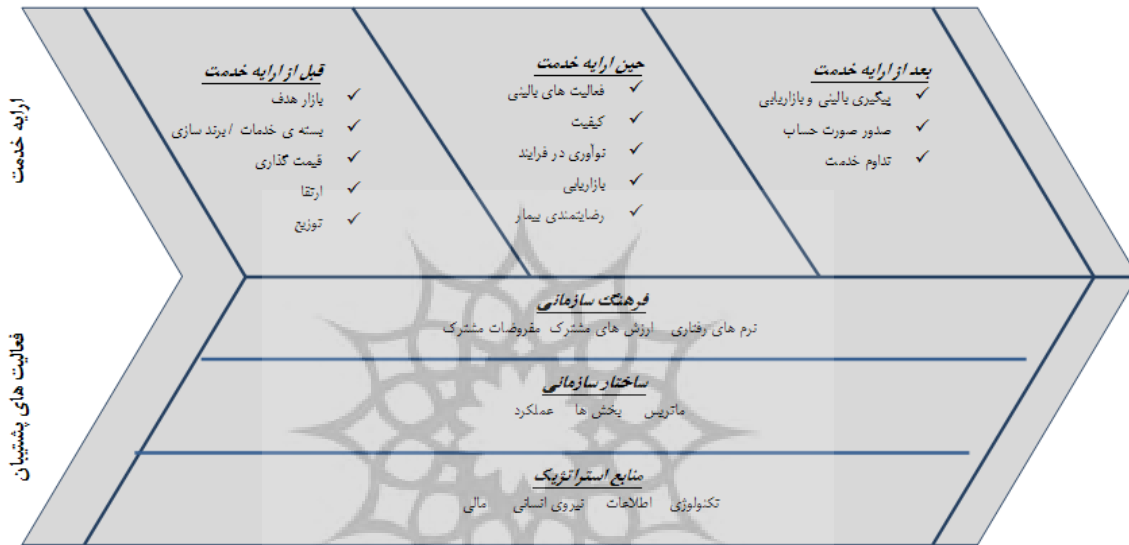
ارایه خدمت

بعد از ارایه خدمت
پیگیری بالینی و بازاریابی
صدور صورت حساب
تداوم خدمت

حین ارایه خدمت
فعالیت های بالینی
کیفیت
نوآوری در فرایند
بازاریابی
رضایتمندی بیمار

قبل از ارایه خدمت
بازار هدف
بسته ی خدمات / برند سازی
قیمت گذاری
ارتقا
توزیع

فعالیت های پشتیبان

فرهنگ سازمانی
نرم های رفتاری ارزش های مشترک مفروضات مشترک

ساختار سازمانی
ماتریس بخش ها عملکرد

منابع استراتژیک
تکنولوژی اطلاعات نیروی انسانی مالی